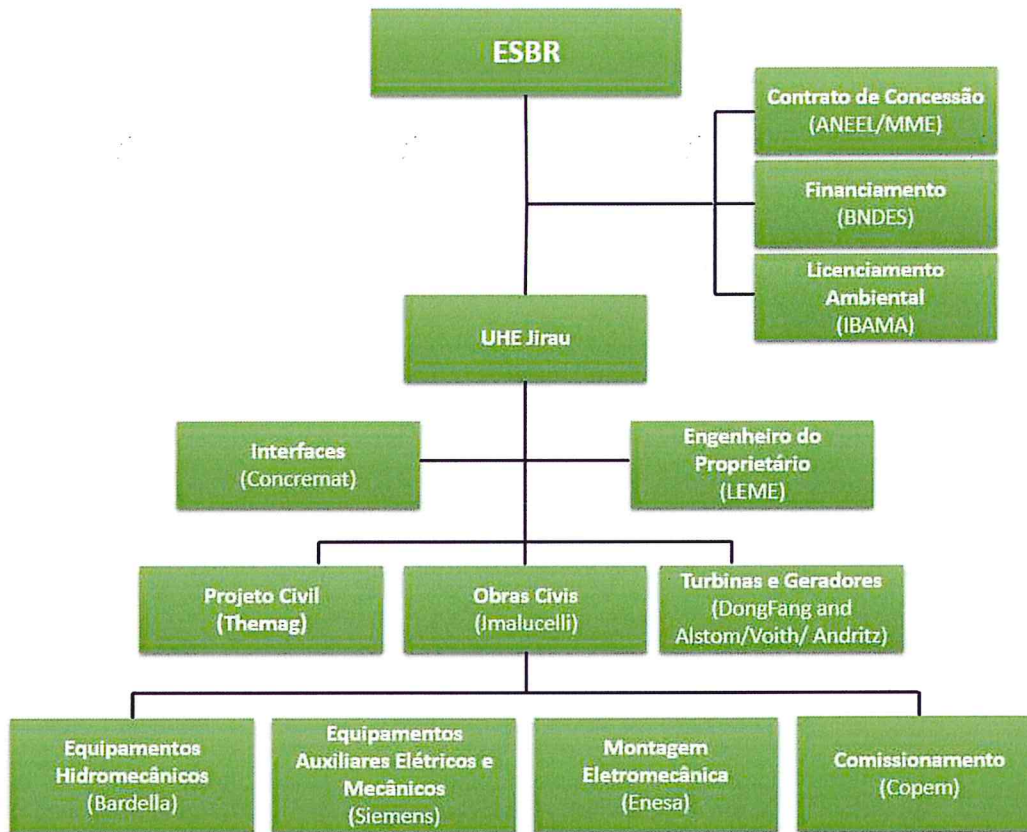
ESBR

Contrato de Concessão (ANEEL/MME)

Financiamento (BNDES)

Licenciamento Ambiental (IBAMA)

UHE Jirau

Interfaces (Concremat)

Engenheiro do Proprietário (LEME)

Projeto Civil (Themag)

Obras Civis (Imalucelli)

Turbinas e Geradores (DongFang and Alstom/Voith/ Andritz)

Equipamentos Hidromecânicos (Bardella)

Equipamentos Auxiliares Elétricos e Mecânicos (Siemens)

Montagem Eletromecânica (Enesa)

Comissionamento (Copem)